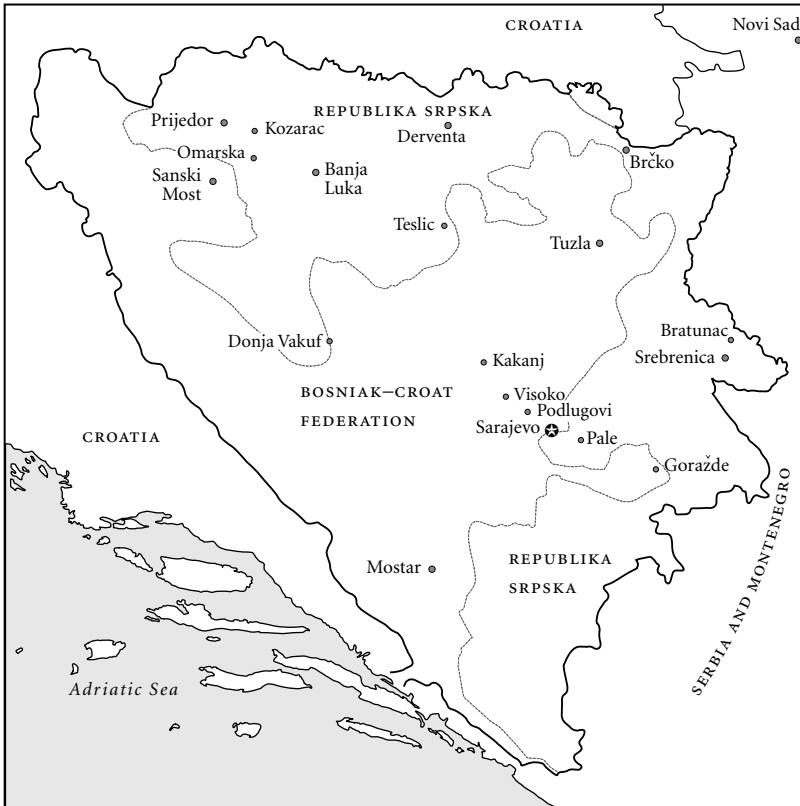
CROATIA

Novi Sad

REPUBLIKA SRPSKA

Prijedor

Kozarac

Derventa

Omarska

Sanski Most

Banja Luka

Brčko

Teslic

Tuzla

Donja Vakuf

Bratunac

Srebrenica

Kakanj

BOSNIAK–CROAT FEDERATION

Visoko

Podlugovi

Sarajevo

Pale

CROATIA

Goražde

SERBIA AND MONTENEGRO

REPUBLIKA SRPSKA

Mostar

Adriatic Sea